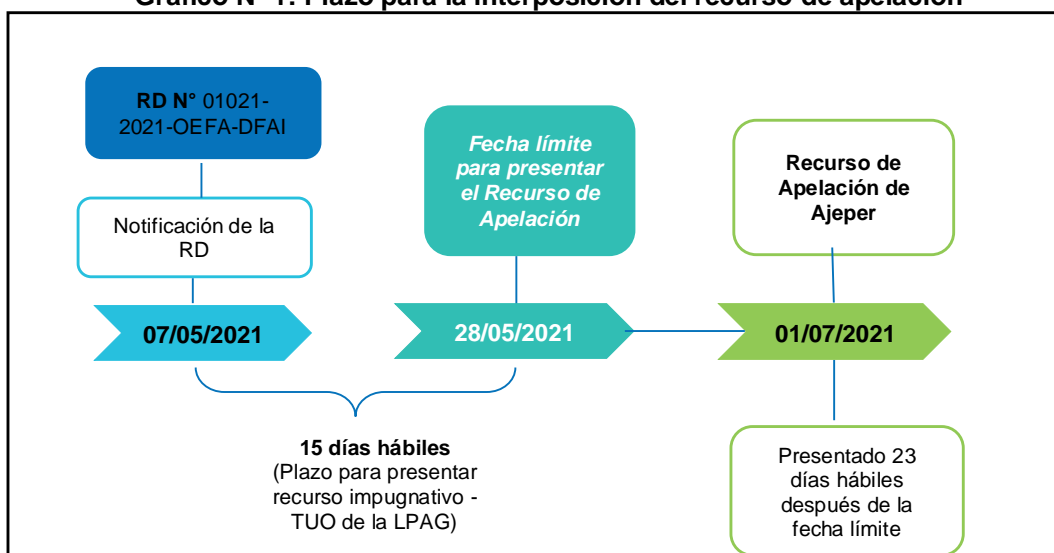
Gráfico N° 1: Plazo para la interposición del recurso de apelación

RD N° 01021-2021-OEFA-DFAI

Notificación de la RD

07/05/2021

Fecha límite para presentar el Recurso de Apelación

28/05/2021

Recurso de Apelación de Ajeper

01/07/2021

15 días hábiles
(Plazo para presentar recurso impugnativo - TUO de la LPAG)

Presentado 23 días hábiles después de la fecha límite